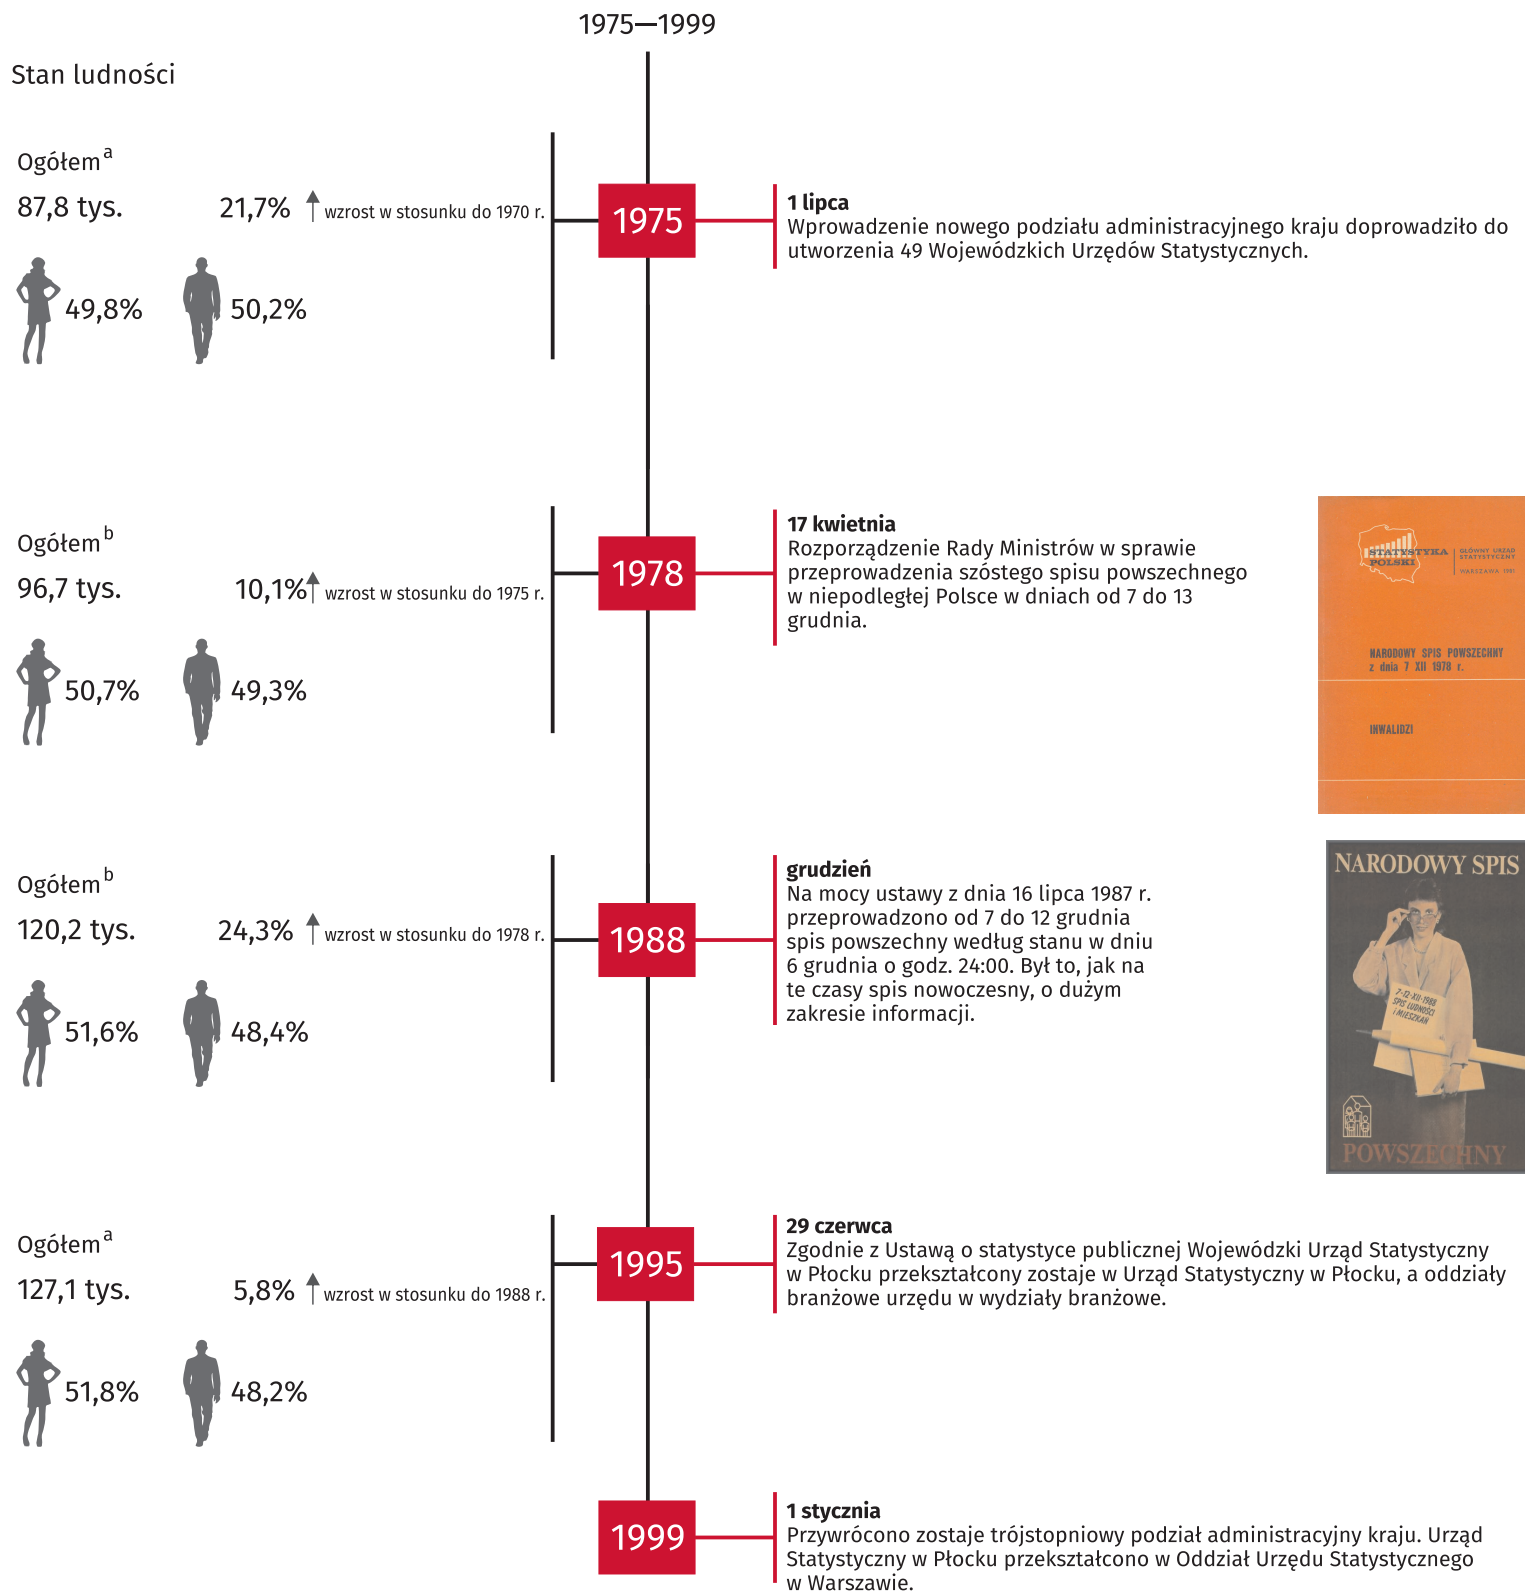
1975—1999

Stan ludności

Ogółem $^a$

87,8 tys.

21,7% wzrost w stosunku do 1970 r.

49,8%

50,2%

1975

1 lipca
Wprowadzenie nowego podziału administracyjnego kraju doprowadziło do utworzenia 49 Wojewódzkich Urzędów Statystycznych.

Ogółem $^b$

96,7 tys.

10,1% wzrost w stosunku do 1975 r.

50,7%

49,3%

1978

17 kwietnia
Rozporządzenie Rady Ministrów w sprawie przeprowadzenia szóstego spisu powszechnego w niepodległej Polsce w dniach od 7 do 13 grudnia.

STATYSTYKA POLSKI

GŁÓWNY URZĄD STATYSTYCZNY

WARSZAWA 1981

NARODOWY SPIS POWSZECHNY z dnia 7 XII 1978 r.

INWALIDZI

Ogółem $^b$

120,2 tys.

24,3% wzrost w stosunku do 1978 r.

51,6%

48,4%

1988

grudzień
Na mocy ustawy z dnia 16 lipca 1987 r. przeprowadzono od 7 do 12 grudnia spis powszechny według stanu w dniu 6 grudnia o godz. 24:00. Był to, jak na te czasy spis nowoczesny, o dużym zakresie informacji.

NARODOWY SPIS

7-12-XII-1988 SPIS LUDNOŚCI I MIESZKAŃ

POWSZECHNY

Ogółem $^a$

127,1 tys.

5,8% wzrost w stosunku do 1988 r.

51,8%

48,2%

1995

29 czerwca
Zgodnie z Ustawą o statystyce publicznej Wojewódzki Urząd Statystyczny w Płocku przekształcony zostaje w Urząd Statystyczny w Płocku, a oddziały branżowe urzędu w wydziały branżowe.

1999

1 stycznia
Przywrócono zostaje trójstopniowy podział administracyjny kraju. Urząd Statystyczny w Płocku przekształcono w Oddział Urzędu Statystycznego w Warszawie.